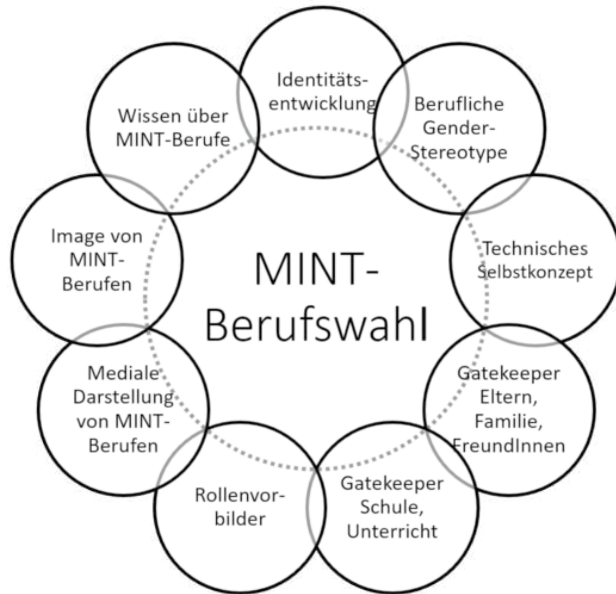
Identitätsentwicklung

Berufliche Gender-Stereotype

Technisches Selbstkonzept

Gatekeeper Eltern, Familie, FreundInnen

Gatekeeper Schule, Unterricht

Rollenvorbilder

Mediale Darstellung von MINT-Berufen

Image von MINT-Berufen

Wissen über MINT-Berufe

MINT-Berufswahl